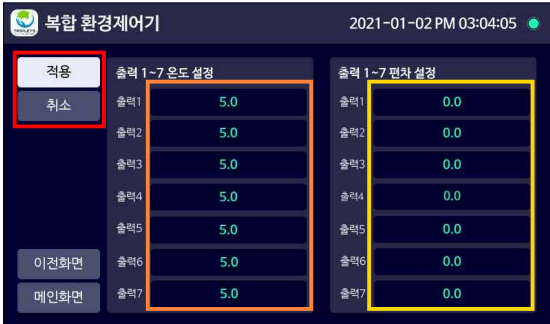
복합 환경제어기

2021-01-02 PM 03:04:05

적용

취소

이전화면

메인화면

출력 1~7 온도 설정

| | |
|---|---|
| 출력1 | 5.0 |
| 출력2 | 5.0 |
| 출력3 | 5.0 |
| 출력4 | 5.0 |
| 출력5 | 5.0 |
| 출력6 | 5.0 |
| 출력7 | 5.0 |

출력 1~7 편차 설정

| | |
|---|---|
| 출력1 | 0.0 |
| 출력2 | 0.0 |
| 출력3 | 0.0 |
| 출력4 | 0.0 |
| 출력5 | 0.0 |
| 출력6 | 0.0 |
| 출력7 | 0.0 |